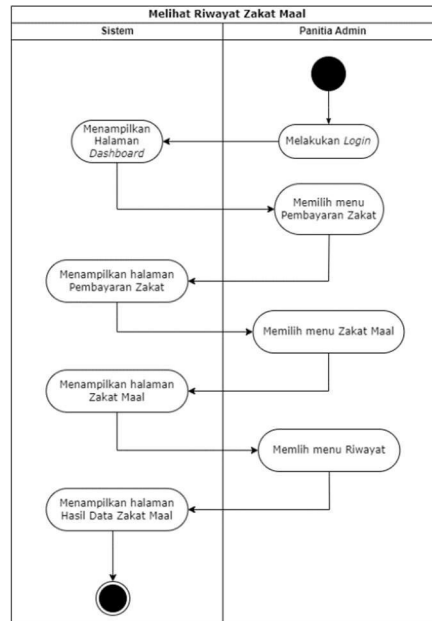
Melihat Riwayat Zakat Maal

Sistem

Panitia Admin

Melakukan *Login*

Menampilkan Halaman *Dashboard*

Memilih menu Pembayaran Zakat

Menampilkan halaman Pembayaran Zakat

Memilih menu Zakat Maal

Menampilkan halaman Zakat Maal

Memlih menu Riwayat

Menampilkan halaman Hasil Data Zakat Maal